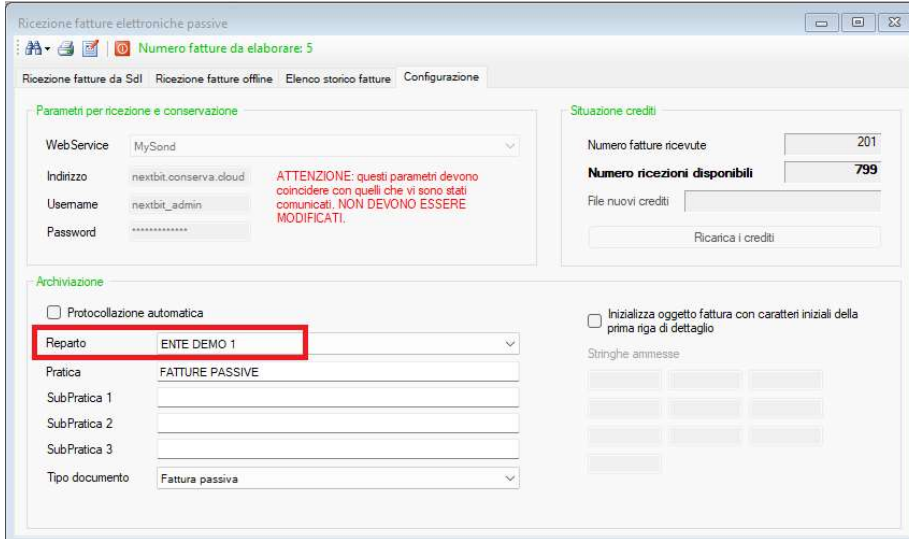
Ricezione fatture elettroniche passive

Numero fatture da elaborare: 5

Ricezione fatture da SdI | Ricezione fatture offline | Elenco storico fatture | Configurazione

Parametri per ricezione e conservazione

WebService MySond

Indirizzo nextbit.conserva.cloud

Username nextbit_admin

Password *************

ATTENZIONE: questi parametri devono coincidere con quelli che vi sono stati comunicati. NON DEVONO ESSERE MODIFICATI.

Situazione crediti

Numero fatture ricevute 201

Numero ricezioni disponibili 799

File nuovi crediti

Ricarica i crediti

Archiviazione

Protocollazione automatica

Reparto ENTE DEMO 1

Pratica FATTURE PASSIVE

SubPratica 1

SubPratica 2

SubPratica 3

Tipo documento Fattura passiva

Inizializza oggetto fattura con caratteri iniziali della prima riga di dettaglio

Stringhe ammesse